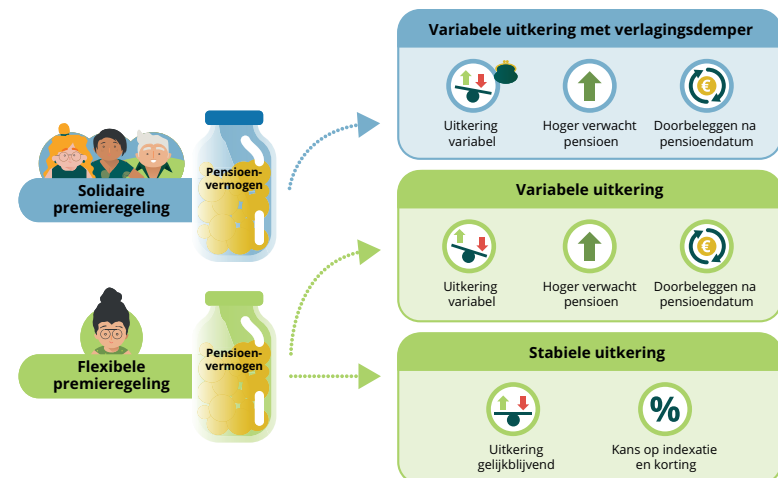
Solidaire premieregeling

Pensioenvermogen

Flexibele premieregeling

Pensioenvermogen

Variabele uitkering met verlagingsdemper

Uitkering variabel

Hoger verwacht pensioen

Doorbeleggen na pensioendatum

Variabele uitkering

Uitkering variabel

Hoger verwacht pensioen

Doorbeleggen na pensioendatum

Stabiele uitkering

Uitkering gelijkblijvend

%

Kans op indexatie en korting